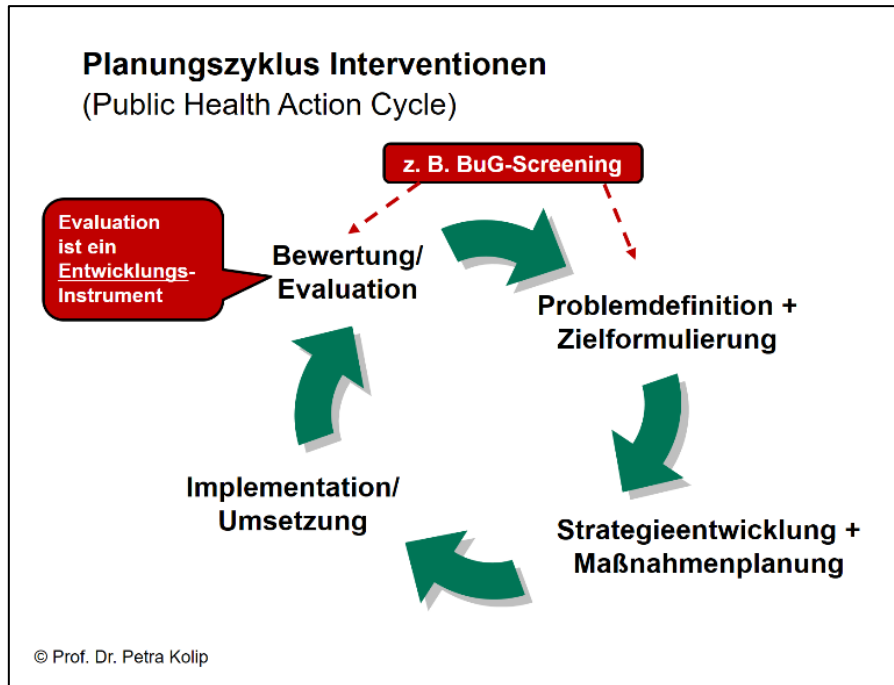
Planungszyklus Interventionen
(Public Health Action Cycle)

z. B. BuG-Screening

Evaluation ist ein Entwicklungs-Instrument

Bewertung/ Evaluation

Problemdefinition + Zielformulierung

Strategieentwicklung + Maßnahmenplanung

Implementation/ Umsetzung

© Prof. Dr. Petra Kolip